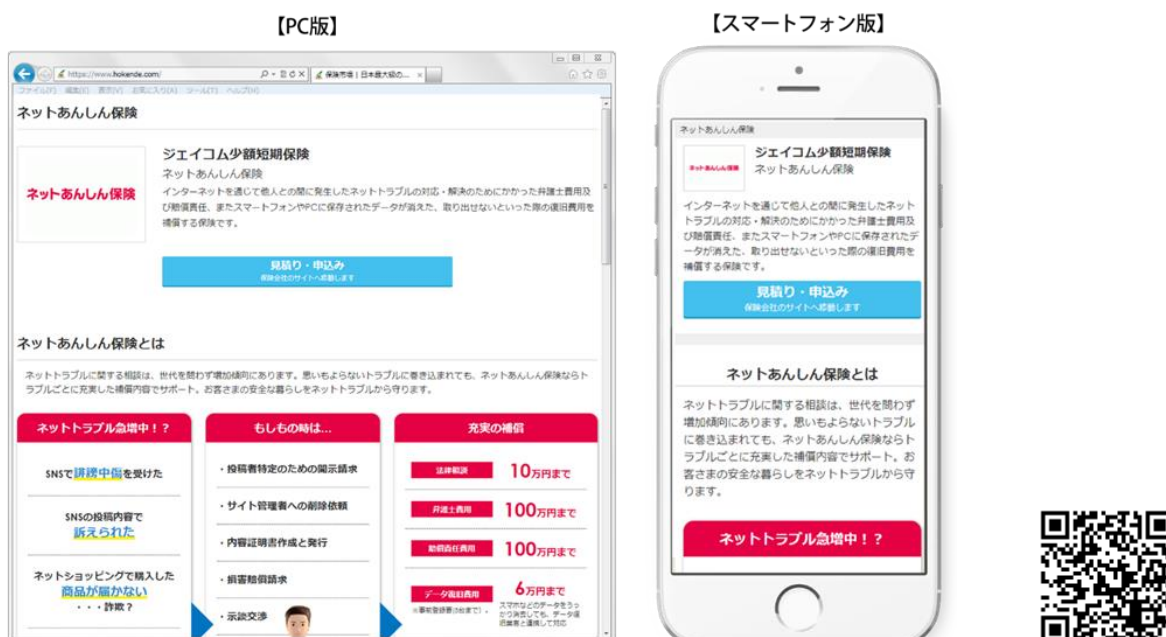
【PC版】

https://www.hokende.com/

保険市場｜日本最大級の...

ファイル(F) 編集(E) 表示(V) お気に入り(A) ツール(T) ヘルプ(H)

ネットあんしん保険

ネットあんしん保険

ジェイコム少額短期保険

ネットあんしん保険

インターネットを通じて他人との間に発生したネットトラブルの対応・解決のためにかかった弁護士費用及び賠償責任、またスマートフォンやPCに保存されたデータが消えた、取り出せないといった際の復旧費用を補償する保険です。

見積り・申込み

保険会社のサイトへ移動します

ネットあんしん保険とは

ネットトラブルに関する相談は、世代を問わず増加傾向にあります。思いもよらないトラブルに巻き込まれても、ネットあんしん保険ならトラブルごとに充実した補償内容でサポート。お客さまの安全な暮らしをネットトラブルから守ります。

ネットトラブル急増中！？

SNSで誹謗中傷を受けた

SNSの投稿内容で訴えられた

ネットショッピングで購入した商品が届かない ・・・詐欺？

もしもの時は...

・投稿者特定のための開示請求

・サイト管理者への削除依頼

・内容証明書作成と発行

・損害賠償請求

・示談交渉

充実の補償

法律相談 10万円まで

弁護士費用 100万円まで

賠償責任費用 100万円まで

データ復旧費用 6万円まで

※事故発生時の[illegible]

スマホなどのデータをうっかり消去しても、データ復旧業者と連携して対応

【スマートフォン版】

ネットあんしん保険

ネットあんしん保険

ジェイコム少額短期保険

ネットあんしん保険

インターネットを通じて他人との間に発生したネットトラブルの対応・解決のためにかかった弁護士費用及び賠償責任、またスマートフォンやPCに保存されたデータが消えた、取り出せないといった際の復旧費用を補償する保険です。

見積り・申込み

保険会社のサイトへ移動します

ネットあんしん保険とは

ネットトラブルに関する相談は、世代を問わず増加傾向にあります。思いもよらないトラブルに巻き込まれても、ネットあんしん保険ならトラブルごとに充実した補償内容でサポート。お客さまの安全な暮らしをネットトラブルから守ります。

ネットトラブル急増中！？